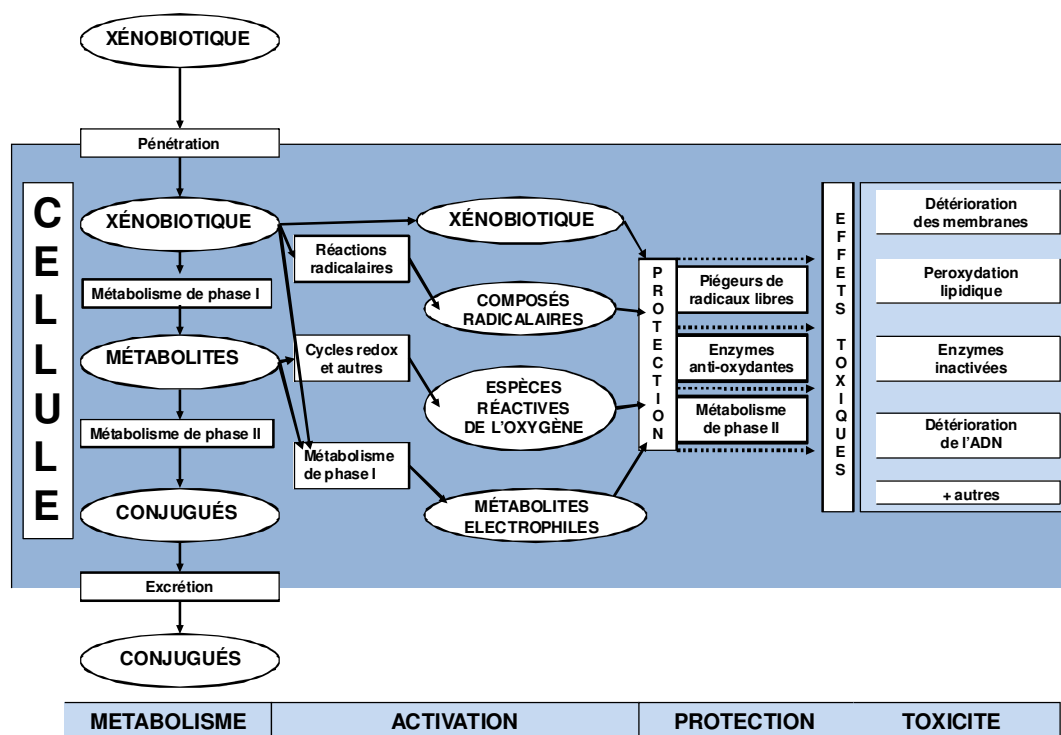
XÉNOBIOTIQUE

Pénétration

CELLULE

XÉNOBIOTIQUE

Métabolisme de phase I

MÉTABOLITES

Métabolisme de phase II

CONJUGUÉS

Réactions radicalaires

Cycles redox et autres

Métabolisme de phase I

XÉNOBIOTIQUE

COMPOSÉS RADICALAIRES

ESPÈCES RÉACTIVES DE L'OXYGÈNE

MÉTABOLITES ELECTROPHILES

PROTECTION

Piégeurs de radicaux libres

Enzymes anti-oxydantes

Métabolisme de phase II

EFFETS TOXIQUES

Détérioration des membranes

Peroxydation lipidique

Enzymes inactivées

Détérioration de l'ADN

+ autres

Excrétion

CONJUGUÉS

| METABOLISME | ACTIVATION | PROTECTION | TOXICITE |
|---|---|---|---|